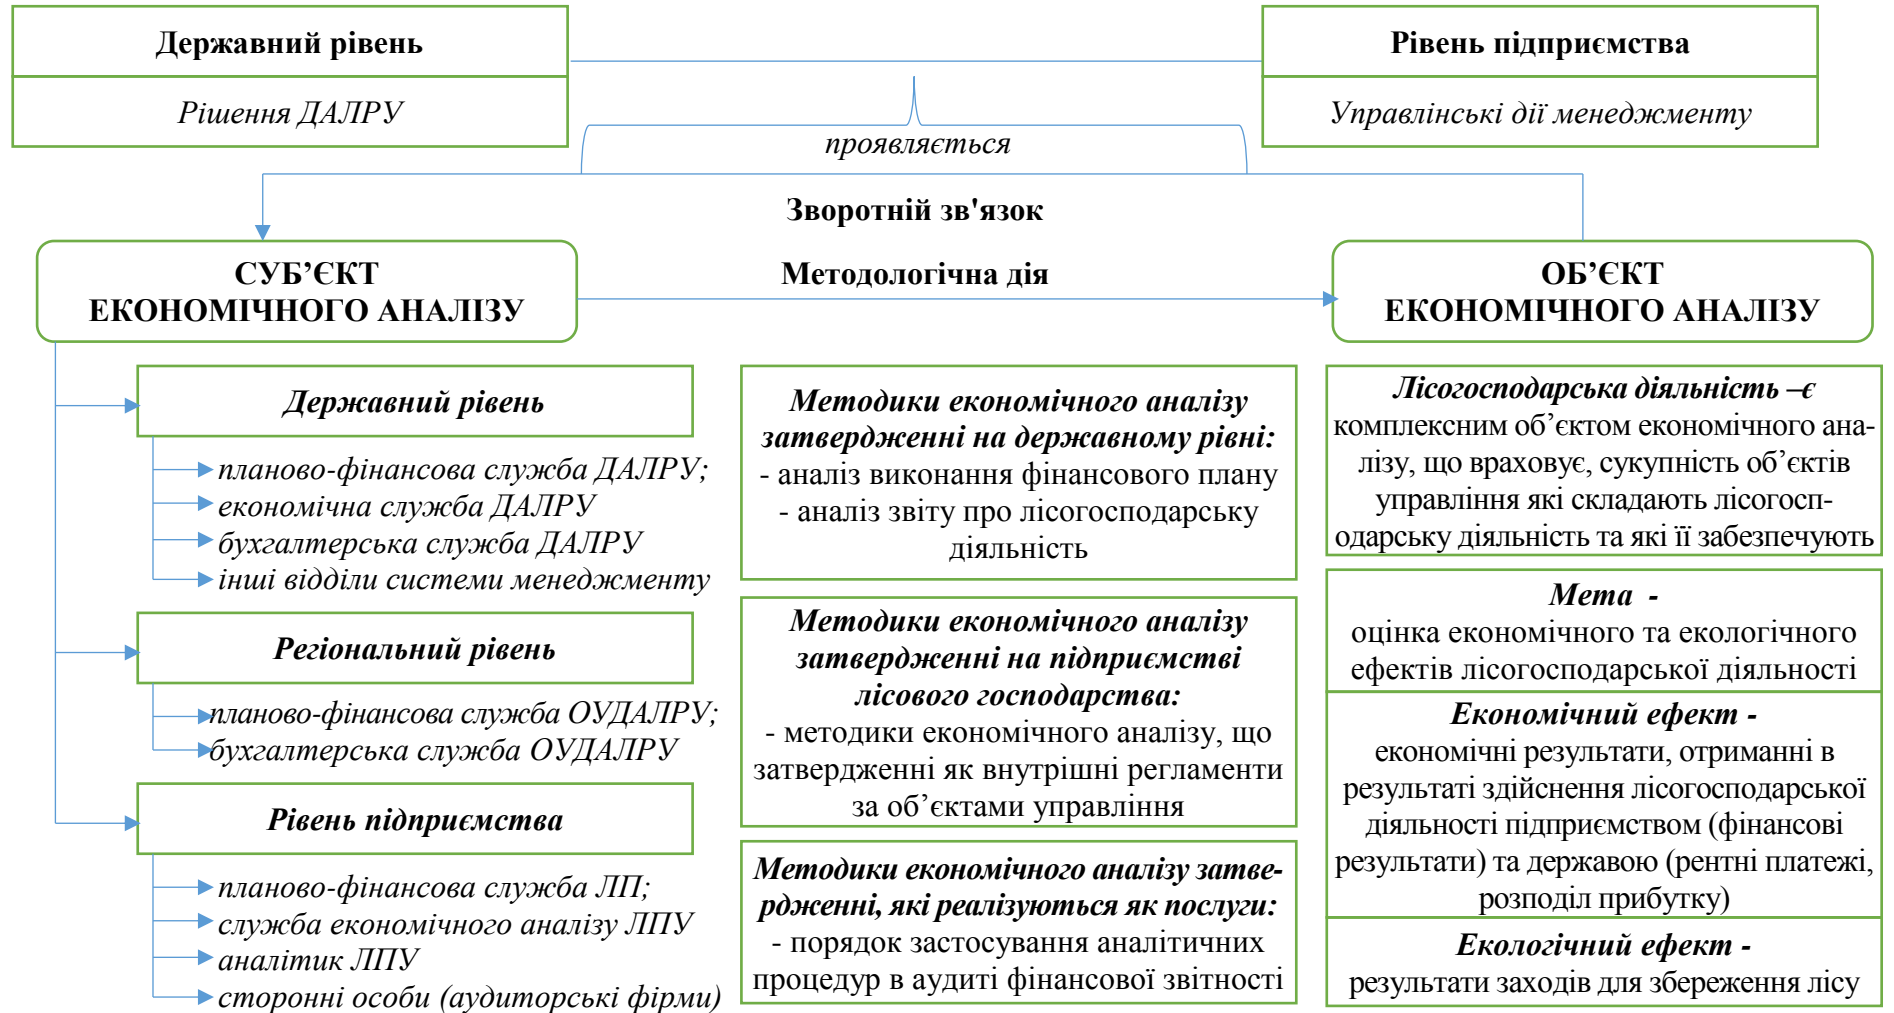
Державний рівень

Рішення ДАЛРУ

Рівень підприємства

Управлінські дії менеджменту

проявляється

Зворотній зв'язок

СУБ’ЄКТ ЕКОНОМІЧНОГО АНАЛІЗУ

Методологічна дія

ОБ’ЄКТ ЕКОНОМІЧНОГО АНАЛІЗУ

Державний рівень

планово-фінансова служба ДАЛРУ;
економічна служба ДАЛРУ
бухгалтерська служба ДАЛРУ
інші відділи системи менеджменту

Регіональний рівень

планово-фінансова служба ОУДАЛРУ;
бухгалтерська служба ОУДАЛРУ

Рівень підприємства

планово-фінансова служба ЛП;
служба економічного аналізу ЛПУ
аналітик ЛПУ
сторонні особи (аудиторські фірми)

Методики економічного аналізу затвердженні на державному рівні:
- аналіз виконання фінансового плану
- аналіз звіту про лісогосподарську діяльність

Методики економічного аналізу затвердженні на підприємстві лісового господарства:
- методики економічного аналізу, що затвердженні як внутрішні регламенти за об’єктами управління

Методики економічного аналізу затвердженні, які реалізуються як послуги:
- порядок застосування аналітичних процедур в аудиті фінансової звітності

Лісогосподарська діяльність –є комплексним об’єктом економічного аналізу, що враховує, сукупність об’єктів управління які складають лісогосподарську діяльність та які її забезпечують

Мета -
оцінка економічного та екологічного ефектів лісогосподарської діяльності

Економічний ефект -
економічні результати, отриманні в результаті здійснення лісогосподарської діяльності підприємством (фінансові результати) та державою (рентні платежі, розподіл прибутку)

Екологічний ефект -
результати заходів для збереження лісу